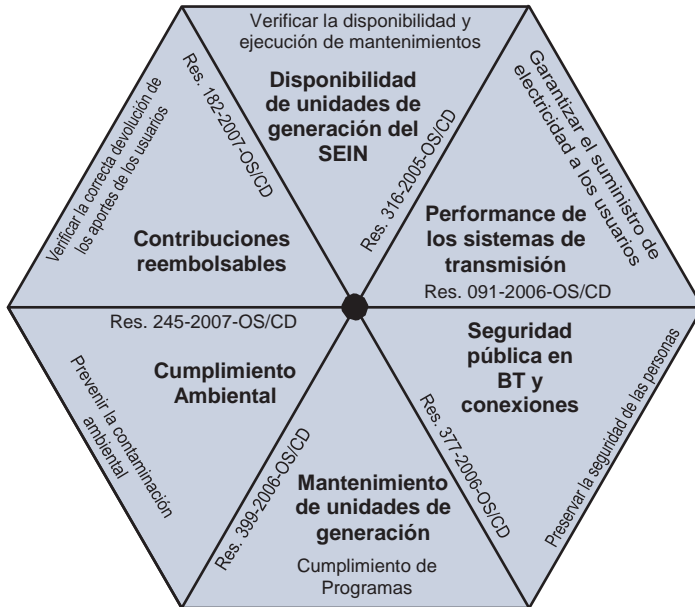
Verificar la disponibilidad y ejecución de mantenimientos

Disponibilidad de unidades de generación del SEIN

Res. 316-2005-OS/CD

Garantizar el suministro de electricidad a los usuarios

Performance de los sistemas de transmisión

Res. 091-2006-OS/CD

Seguridad pública en BT y conexiones

Res. 377-2006-OS/CD

Preservar la seguridad de las personas

Mantenimiento de unidades de generación

Cumplimiento de Programas

Res. 399-2006-OS/CD

Cumplimiento Ambiental

Res. 245-2007-OS/CD

Prevenir la contaminación ambiental

Contribuciones reembolsables

Res. 182-2007-OS/CD

Verificar la correcta devolución de los aportes de los usuarios